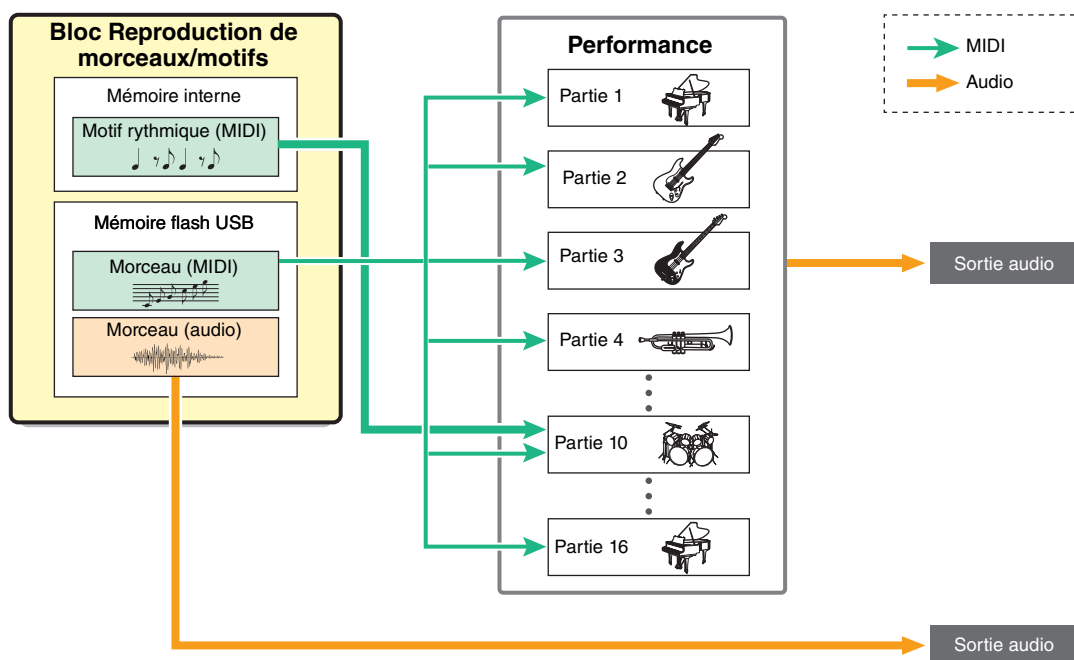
Bloc Reproduction de morceaux/motifs

Mémoire interne

Motif rythmique (MIDI)

Mémoire flash USB

Morceau (MIDI)

Morceau (audio)

Performance

Partie 1

Partie 2

Partie 3

Partie 4

Partie 10

Partie 16

MIDI

Audio

Sortie audio

Sortie audio